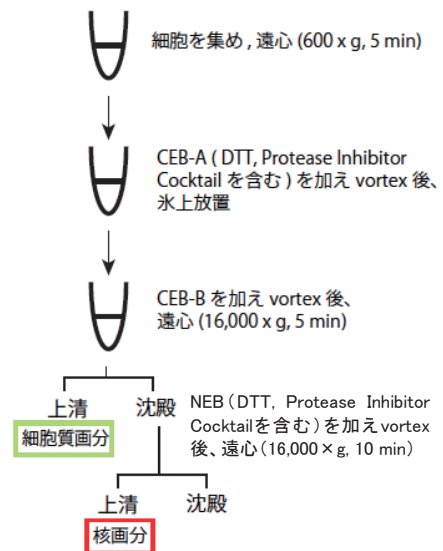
細胞を集め，遠心 (600 x g, 5 min)

CEB-A ( DTT, Protease Inhibitor Cocktail を含む ) を加え vortex 後、氷上放置

CEB-B を加え vortex 後、遠心 (16,000 x g, 5 min)

上清
細胞質画分

沈殿

NEB（DTT, Protease Inhibitor Cocktailを含む）を加えvortex 後、遠心（16,000 × g, 10 min）

上清
核画分

沈殿